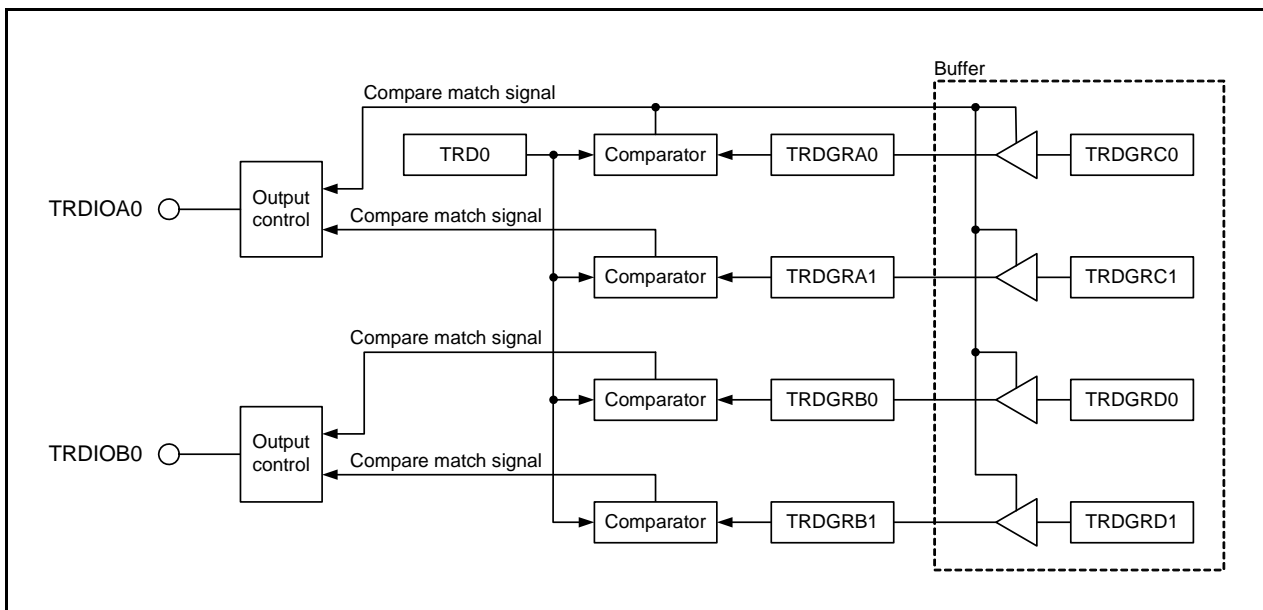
Buffer

Compare match signal

TRD0

Comparator

TRDGRA0

TRDGRC0

TRDIOA0

Output control

Compare match signal

Comparator

TRDGRA1

TRDGRC1

Compare match signal

Comparator

TRDGRB0

TRDGRD0

TRDIOB0

Output control

Compare match signal

Comparator

TRDGRB1

TRDGRD1